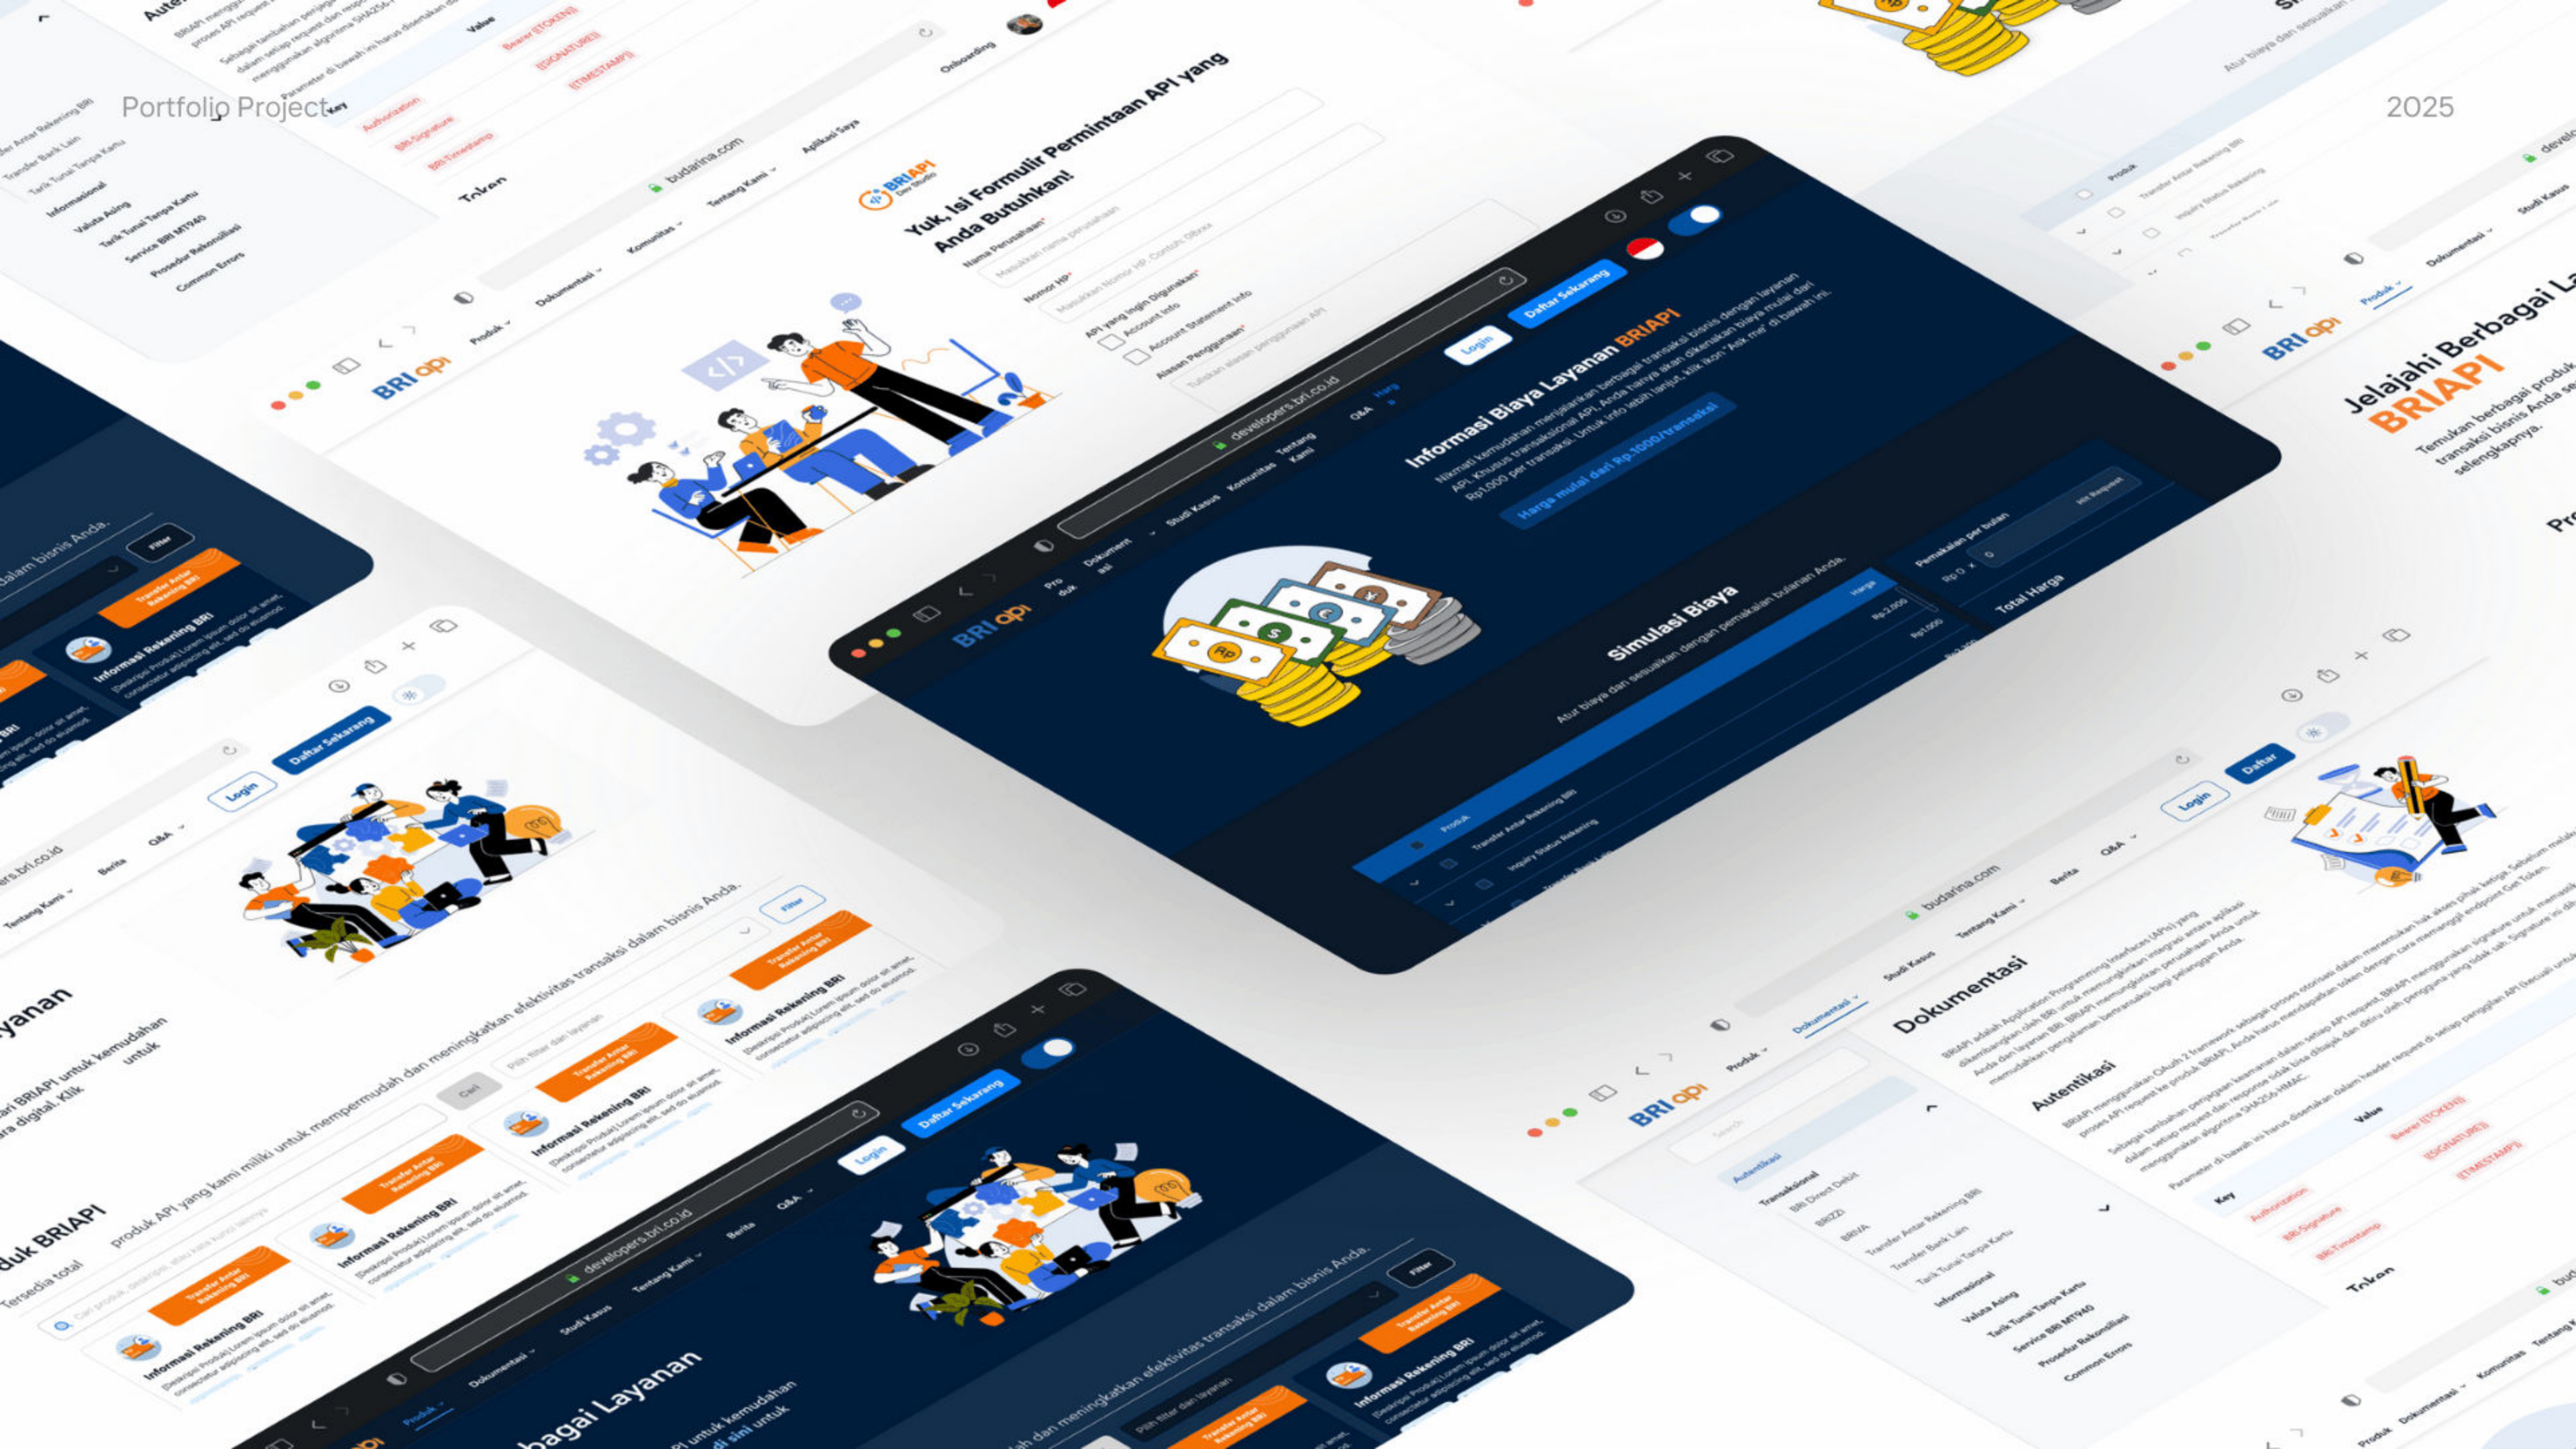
Portfolio Project

2025

Yuk, Isi Formulir Permintaan API yang Anda Butuhkan!

Nama Perusahaan*

Nomor HP*

API yang Ingin Digunakan*

Account Info

Account Statement Info

Alasan Penggunaan*

BRI API

Produk

Dokumentasi

Komunitas

Tentang Kami

Aplikasi Saya

Onboarding

budarina.com

developers.bri.co.id

Studi Kasus

Q&A

Harga

Login

Daftar Sekarang

Informasi Biaya Layanan BRIAPI

Harga mulai dari Rp.1000/transaksi

Simulasi Biaya

Atur biaya dan sesuaikan dengan pemakaian bulanan Anda.

Pemakaian per bulan

Total Harga

Produk

Transfer Antar Rekening BRI

Inquiry Status Rekening

Jelajahi Berbagai Layanan BRIAPI

Informasi Rekening BRI

Transfer Antar Rekening BRI

Filter

Berita

Dokumentasi

Autentikasi

Transaksional

BRI Direct Debit

BRIZZI

BRIVA

Transfer Bank Lain

Tarik Tunai Tanpa Kartu

Informasional

Valuta Asing

Service BRI MT940

Prosedur Rekonsiliasi

Common Errors

Key

Value

Authorization

BRI-Signature

BRI-Timestamp

Token

Daftar

Cari

Tersedia total

bagai Layanan